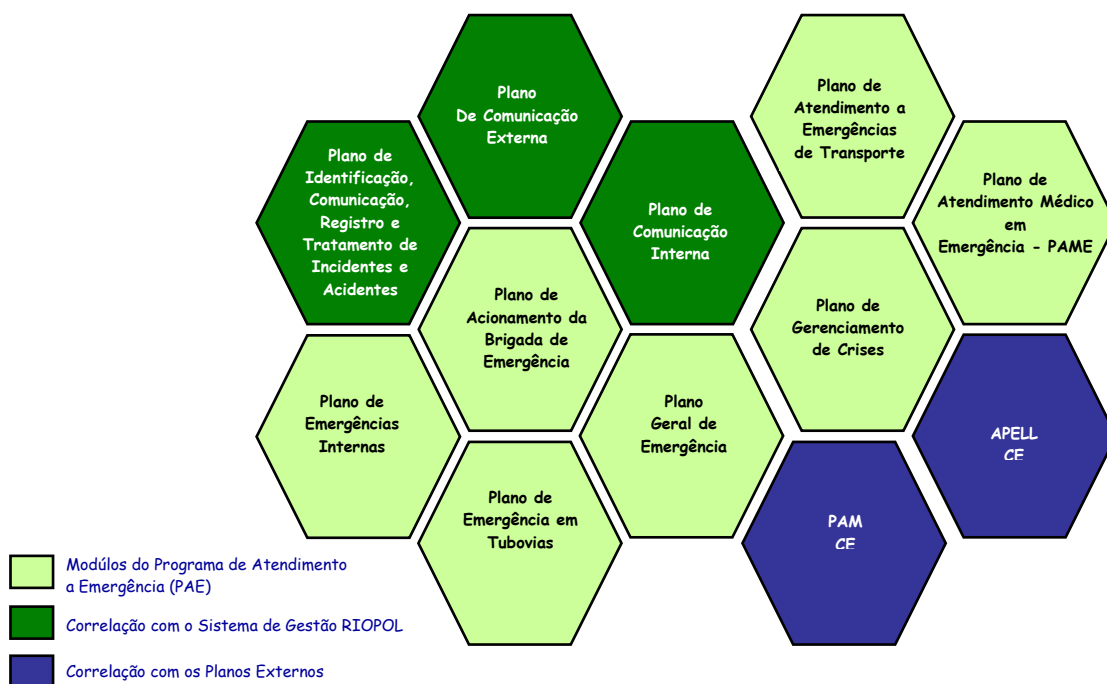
Plano De Comunicação Externa

Plano de Atendimento a Emergências de Transporte

Plano de Identificação, Comunicação, Registro e Tratamento de Incidentes e Acidentes

Plano de Comunicação Interna

Plano de Atendimento Médico em Emergência - PAME

Plano de Acionamento da Brigada de Emergência

Plano de Gerenciamento de Crises

Plano de Emergências Internas

Plano Geral de Emergência

APELL CE

Plano de Emergência em Tubovias

PAM CE

Modúlos do Programa de Atendimento a Emergência (PAE)

Correlação com o Sistema de Gestão RIOPOL

Correlação com os Planos Externos